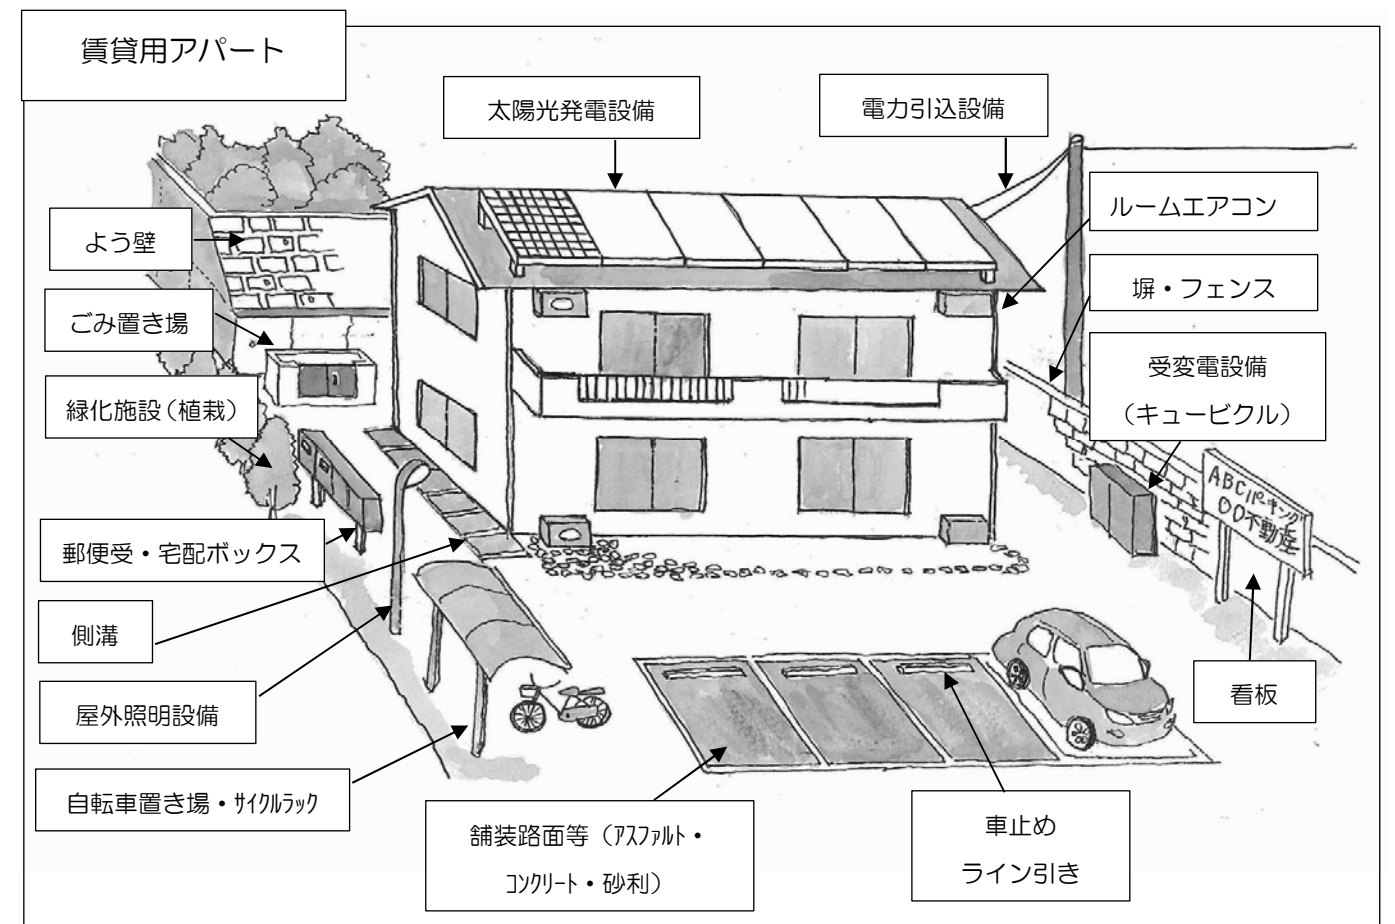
賃貸用アパート

太陽光発電設備

電力引込設備

よう壁

ルームエアコン

塀・フェンス

ごみ置き場

受変電設備
（キュービクル）

緑化施設（植栽）

ABCパーキング
OO不動産

郵便受・宅配ボックス

側溝

屋外照明設備

看板

自転車置き場・サイクルラック

舗装路面等（アスファルト・コンクリート・砂利）

車止め
ライン引き